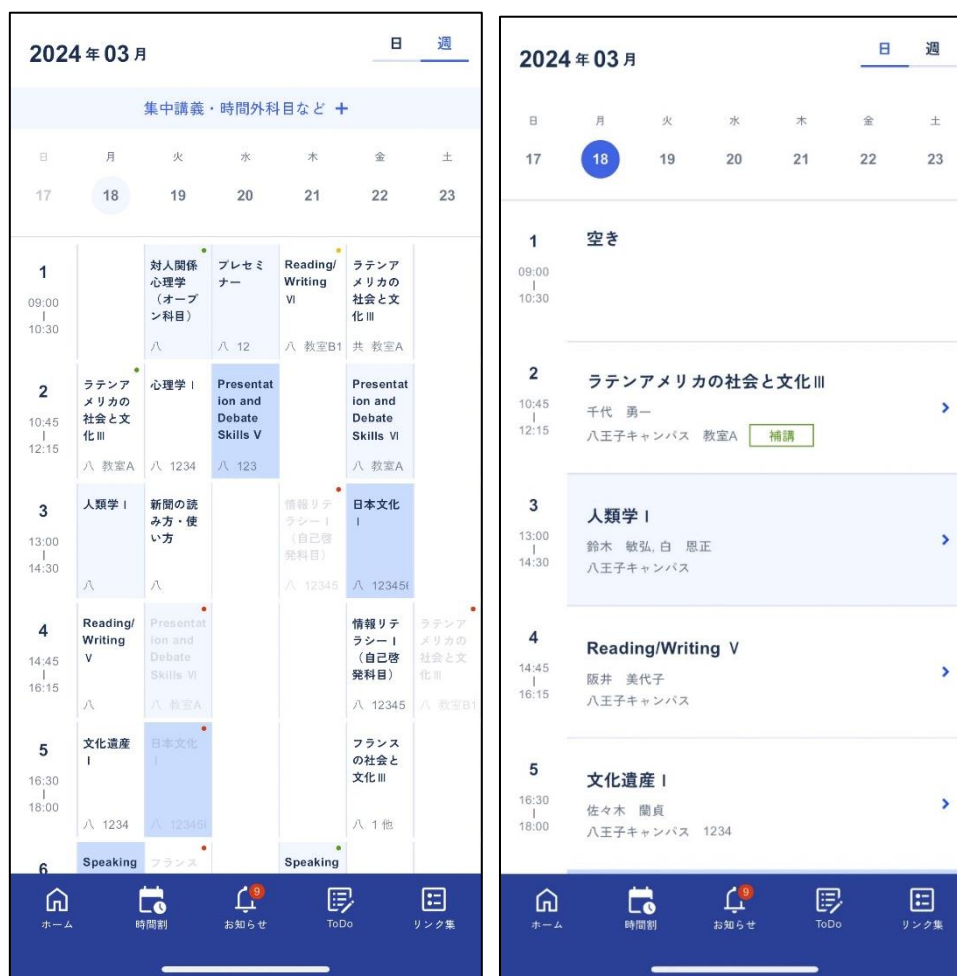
2024年03月

日 週

集中講義・時間外科目など +

| | 日 | 月 | 火 | 水 | 木 | 金 | 土 |
|---|---|---|---|---|---|---|---|
| | 17 | 18 | 19 | 20 | 21 | 22 | 23 |
| 1 09:00 10:30 | | | 対人関係心理学（オープン科目） 八 | プレセミナー 八 12 | Reading/Writing VI 八 教室B1 | ラテンアメリカの社会と文化Ⅲ 共 教室A | |
| 2 10:45 12:15 | | ラテンアメリカの社会と文化Ⅲ 八 教室A | 心理学Ⅰ 八 1234 | Presentation and Debate Skills V 八 123 | | Presentation and Debate Skills VI 八 教室A | |
| 3 13:00 14:30 | | 人類学Ⅰ 八 | 新聞の読み方・使い方 八 | | 情報リテラシーⅠ（自己啓発科目） 八 12345 | 日本文化Ⅰ 八 123456 | |
| 4 14:45 16:15 | | Reading/Writing V 八 | Presentation and Debate Skills VI 八 教室A | | | 情報リテラシーⅠ（自己啓発科目） 八 12345 | ラテンアメリカの社会と文化Ⅲ 八 教室B1 |
| 5 16:30 18:00 | | 文化遺産Ⅰ 八 1234 | 日本文化Ⅰ 八 123456 | | | フランスの社会と文化Ⅲ 八 1 他 | |
| 6 | | Speaking | フランス | | Speaking | | |

ホーム 時間割 9 お知らせ ToDo リンク集

2024年03月

日 週

日 月 火 水 木 金 土
17 18 19 20 21 22 23

1 09:00 10:30
空き

2 10:45 12:15
ラテンアメリカの社会と文化Ⅲ
千代 勇一
八王子キャンパス 教室A 補講

3 13:00 14:30
人類学Ⅰ
鈴木 敏弘, 白 恩正
八王子キャンパス

4 14:45 16:15
Reading/Writing V
阪井 美代子
八王子キャンパス

5 16:30 18:00
文化遺産Ⅰ
佐々木 蘭貞
八王子キャンパス 1234

ホーム 時間割 9 お知らせ ToDo リンク集